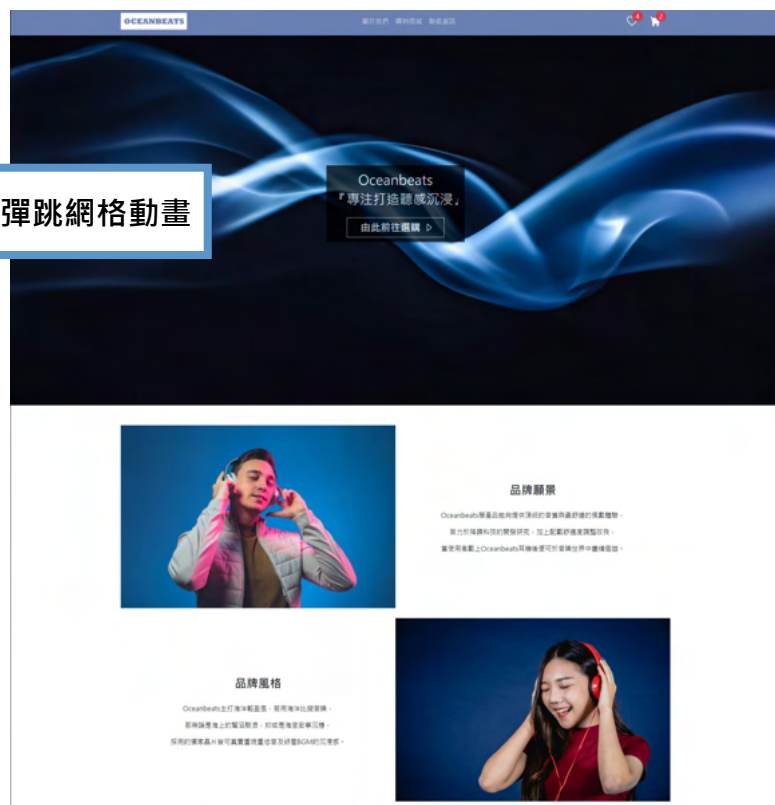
OCEANBEATS

關於我們 購物商城 聯絡資訊

4 2

彈跳網格動畫

Oceanbeats
『專注打造聽感沉浸』

由此前往選購 ▷

品牌願景

Oceanbeats願意品能夠提供頂級的音質與最舒適的佩戴體驗，
致力於耳機科技的開發研究，加上配戴舒適度調整改良，
當使用者戴上Oceanbeats耳機後便可於音樂世界中盡情徜徉。

品牌風格

Oceanbeats主打海洋般蓋茲，冠用海洋比擬音樂，
耳機讓您有身處海上的聲音般感，抑或是海底安寧沉穩，
採用的獨家晶片皆可真實重現音色及舒服BGM的沉浸感。